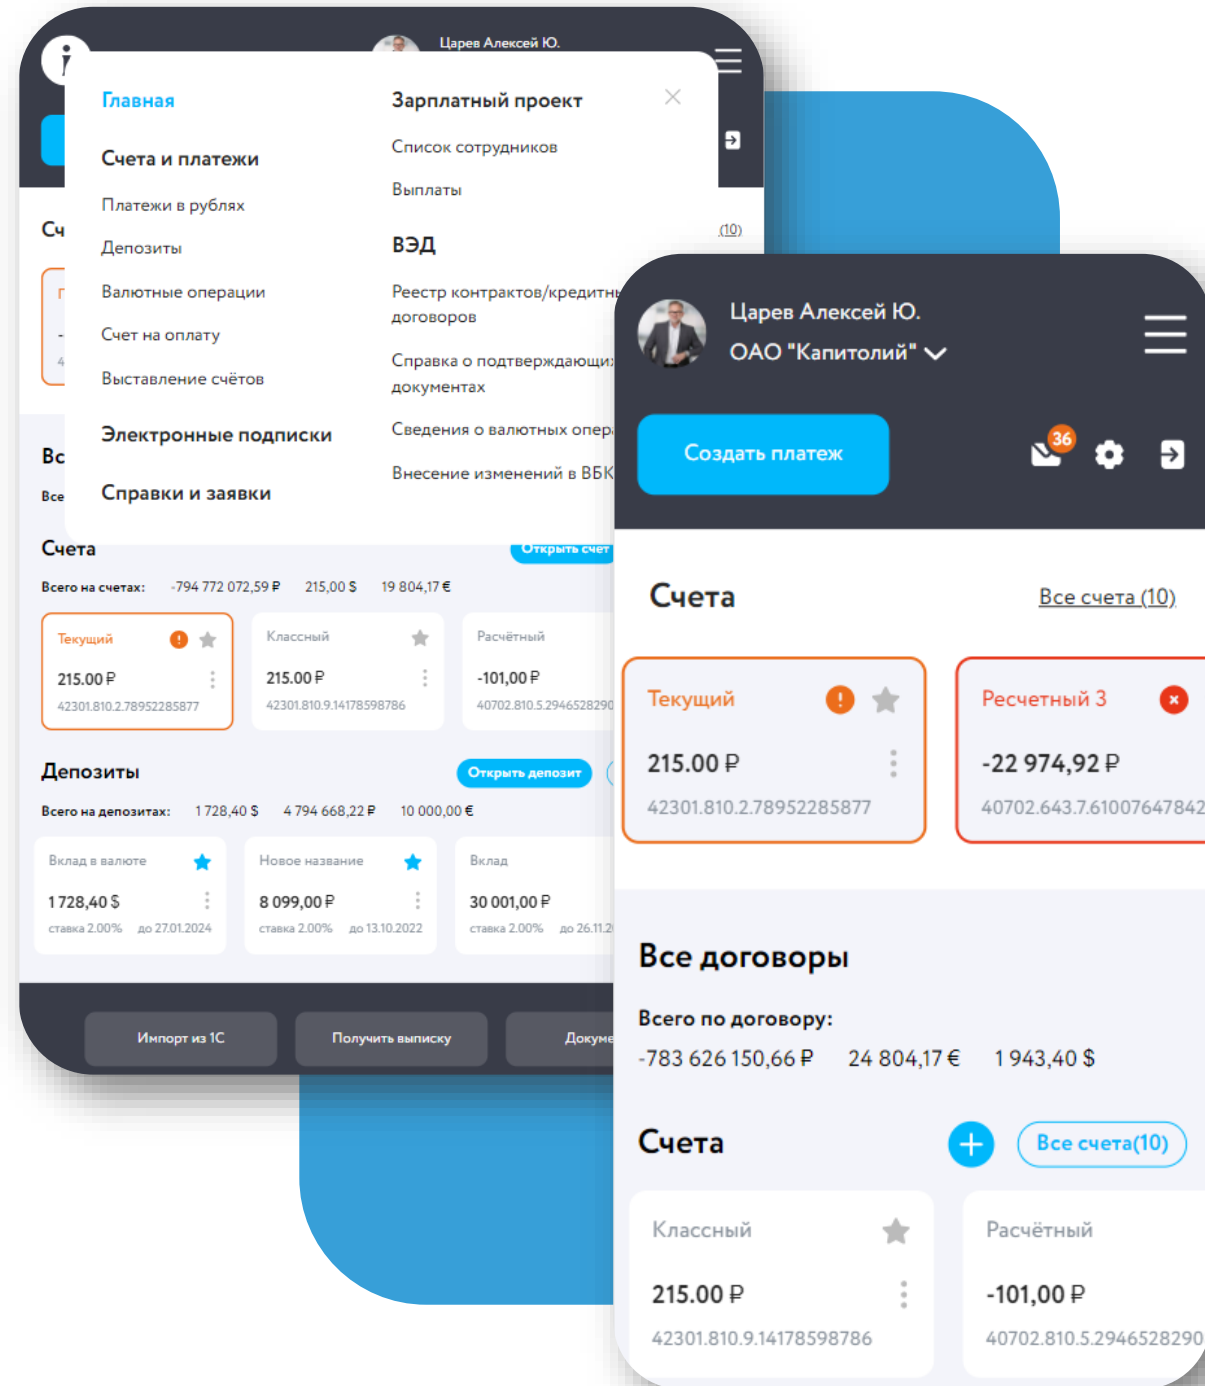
Царев Алексей Ю.

Главная

Счета и платежи

Платежи в рублях

Депозиты

Валютные операции

Счет на оплату

Выставление счётов

Электронные подписки

Справки и заявки

Зарплатный проект

Список сотрудников

Выплаты

ВЭД

Реестр контрактов/кредитны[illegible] договоров

Справка о подтверждающих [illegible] документах

Сведения о валютных опер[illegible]

Внесение изменений в ВБК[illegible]

Сч

(10)

Вс

Все

Счета

Открыть счет

Всего на счетах: -794 772 072,59 ₽ 215,00 $ 19 804,17 €

Текущий
215.00 ₽
42301.810.2.78952285877

Классный
215.00 ₽
42301.810.9.14178598786

Расчётный
-101,00 ₽
40702.810.5.2946528290

Депозиты

Открыть депозит

Всего на депозитах: 1 728,40 $ 4 794 668,22 ₽ 10 000,00 €

Вклад в валюте
1 728,40 $
ставка 2.00% до 27.01.2024

Новое название
8 099,00 ₽
ставка 2.00% до 13.10.2022

Вклад
30 001,00 ₽
ставка 2.00% до 26.11.2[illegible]

Импорт из 1С

Получить выписку

Докуме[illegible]

Царев Алексей Ю.

ОАО "Капитолий"

Создать платеж

36

Счета

Все счета (10)

Текущий
215.00 ₽
42301.810.2.78952285877

Ресчетный 3
-22 974,92 ₽
40702.643.7.61007647842

Все договоры

Всего по договору:
-783 626 150,66 ₽ 24 804,17 € 1 943,40 $

Счета

Все счета(10)

Классный
215.00 ₽
42301.810.9.14178598786

Расчётный
-101,00 ₽
40702.810.5.2946528290